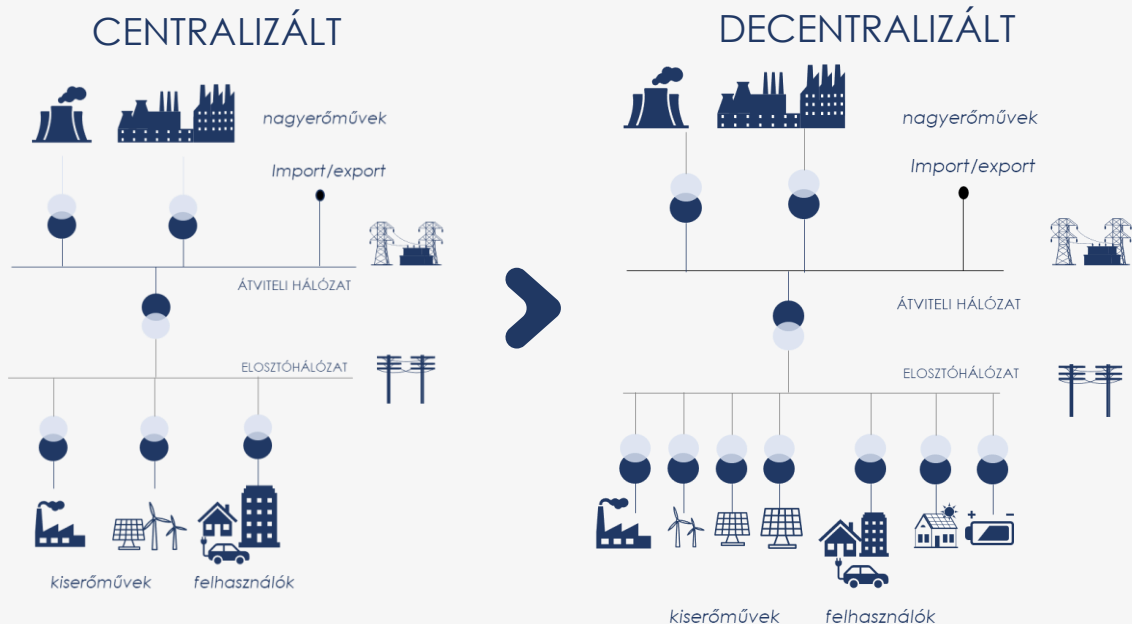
CENTRALIZÁLT

nagyerőművek

Import/export

ÁTVITELI HÁLÓZAT

ELOSZTÓHÁLÓZAT

kiserőművek

felhasználók

DECENTRALIZÁLT

nagyerőművek

Import/export

ÁTVITELI HÁLÓZAT

ELOSZTÓHÁLÓZAT

kiserőművek

felhasználók